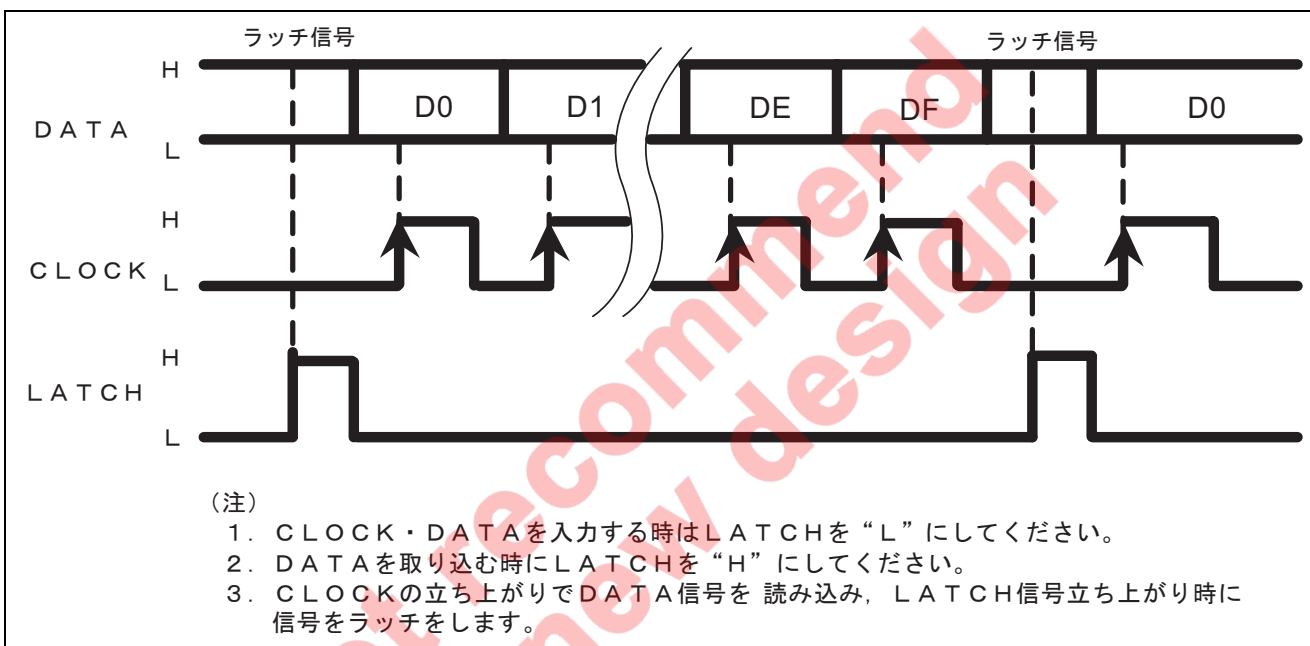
ラッチ信号

ラッチ信号

H

DATA

L

D0

D1

DE

DF

D0

H

CLOCK

L

H

LATCH

L

（注）

1．ＣＬＯＣＫ・ＤＡＴＡを入力する時はＬＡＴＣＨを“Ｌ”にしてください。

2．ＤＡＴＡを取り込む時にＬＡＴＣＨを“Ｈ”にしてください。

3．ＣＬＯＣＫの立ち上がりでＤＡＴＡ信号を 読み込み，ＬＡＴＣＨ信号立ち上がり時に信号をラッチをします。

Not recommend for new design